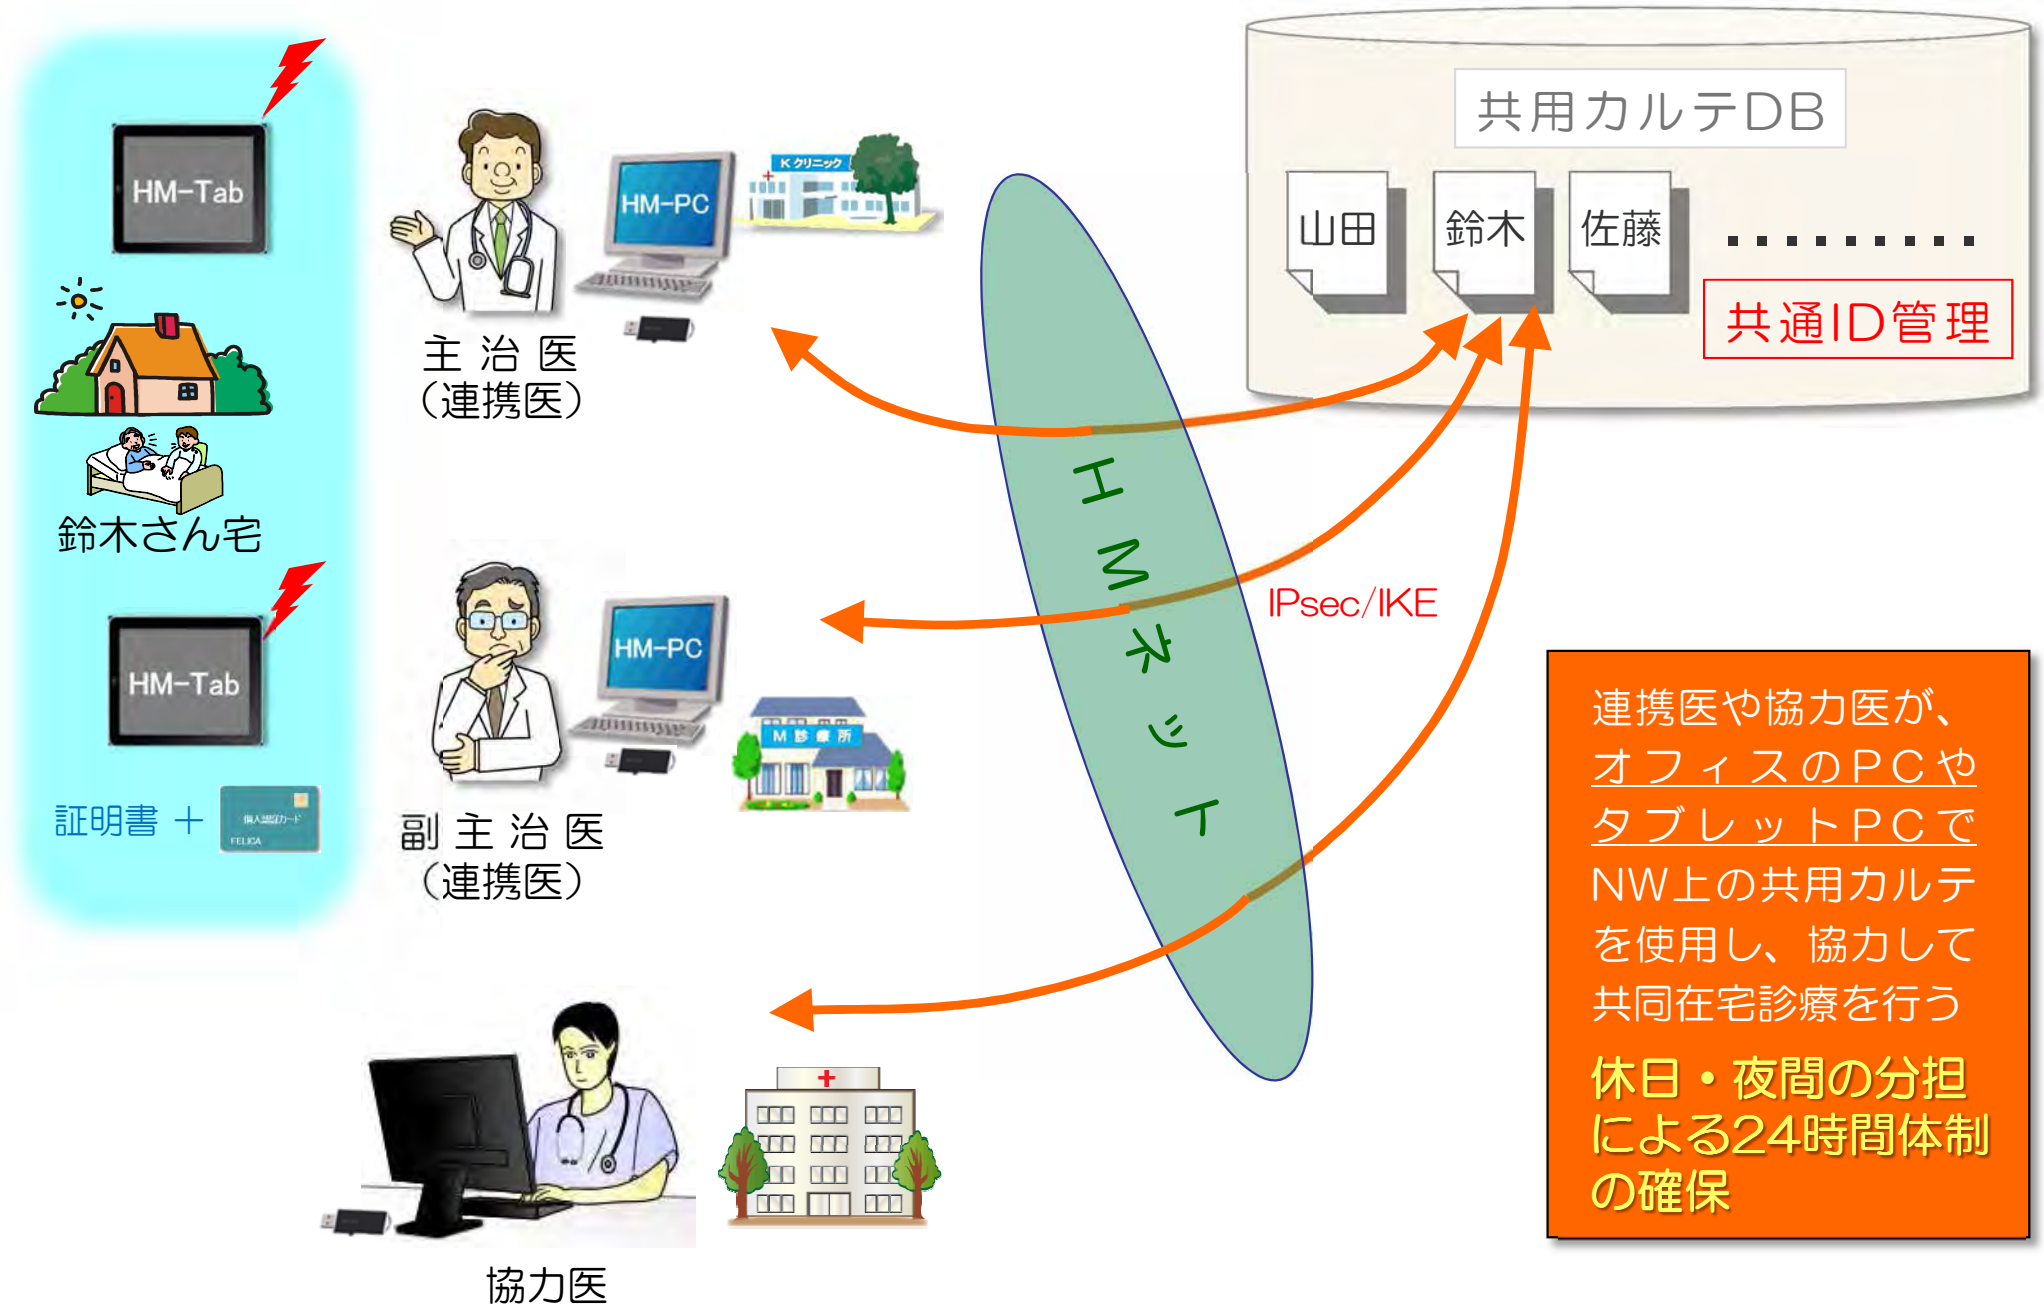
HM-Tab

鈴木さん宅

HM-Tab

証明書 ＋ 個人認証カード FELICA

主治医
（連携医）

HM-PC

Kクリニック

副主治医
（連携医）

HM-PC

M診療所

協力医

HMネット

IPsec/IKE

共用カルテDB

山田 鈴木 佐藤 ........

共通ID管理

連携医や協力医が、オフィスのPCやタブレットPCでNW上の共用カルテを使用し、協力して共同在宅診療を行う

休日・夜間の分担による24時間体制の確保